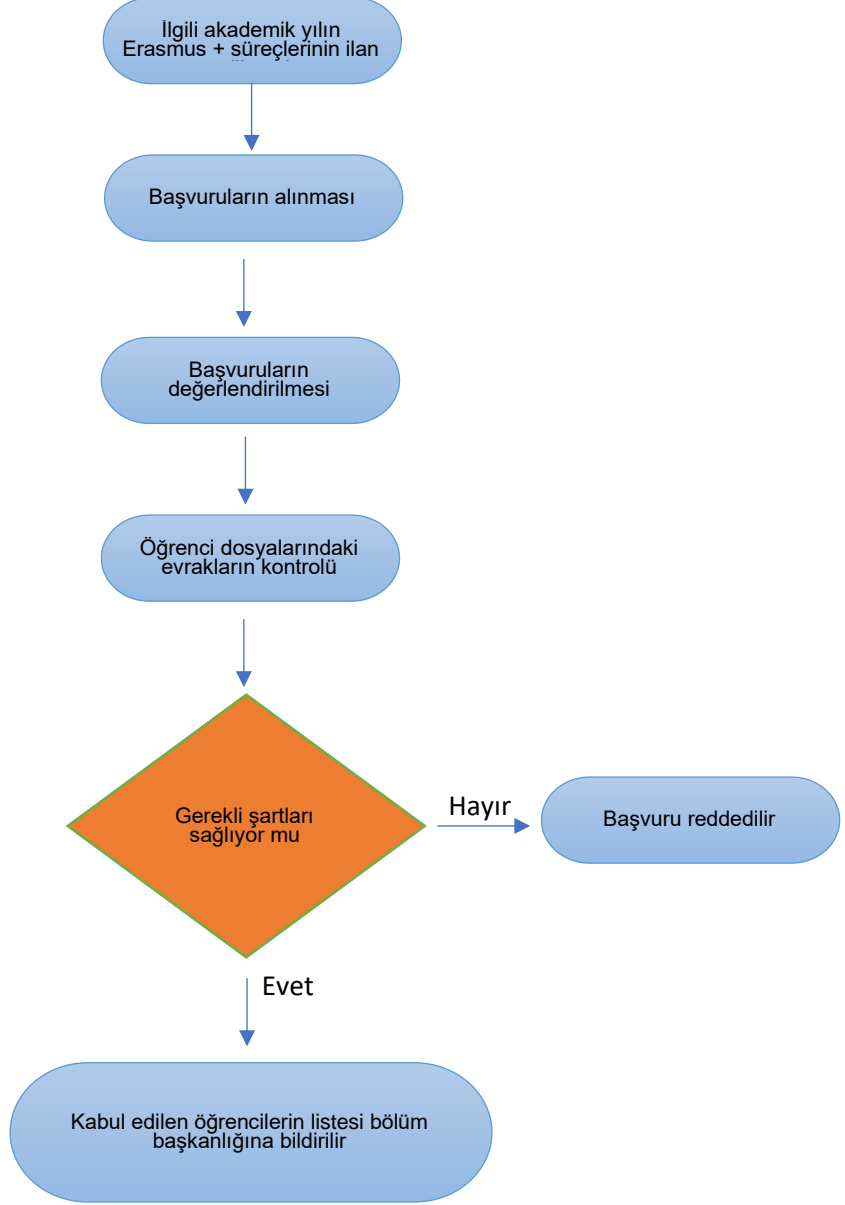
İlgili akademik yılın Erasmus + süreçlerinin ilan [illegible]

Başvuruların alınması

Başvuruların değerlendirilmesi

Öğrenci dosyalarındaki evrakların kontrolü

Gerekli şartları sağlıyor mu

Hayır

Başvuru reddedilir

Evet

Kabul edilen öğrencilerin listesi bölüm başkanlığına bildirilir